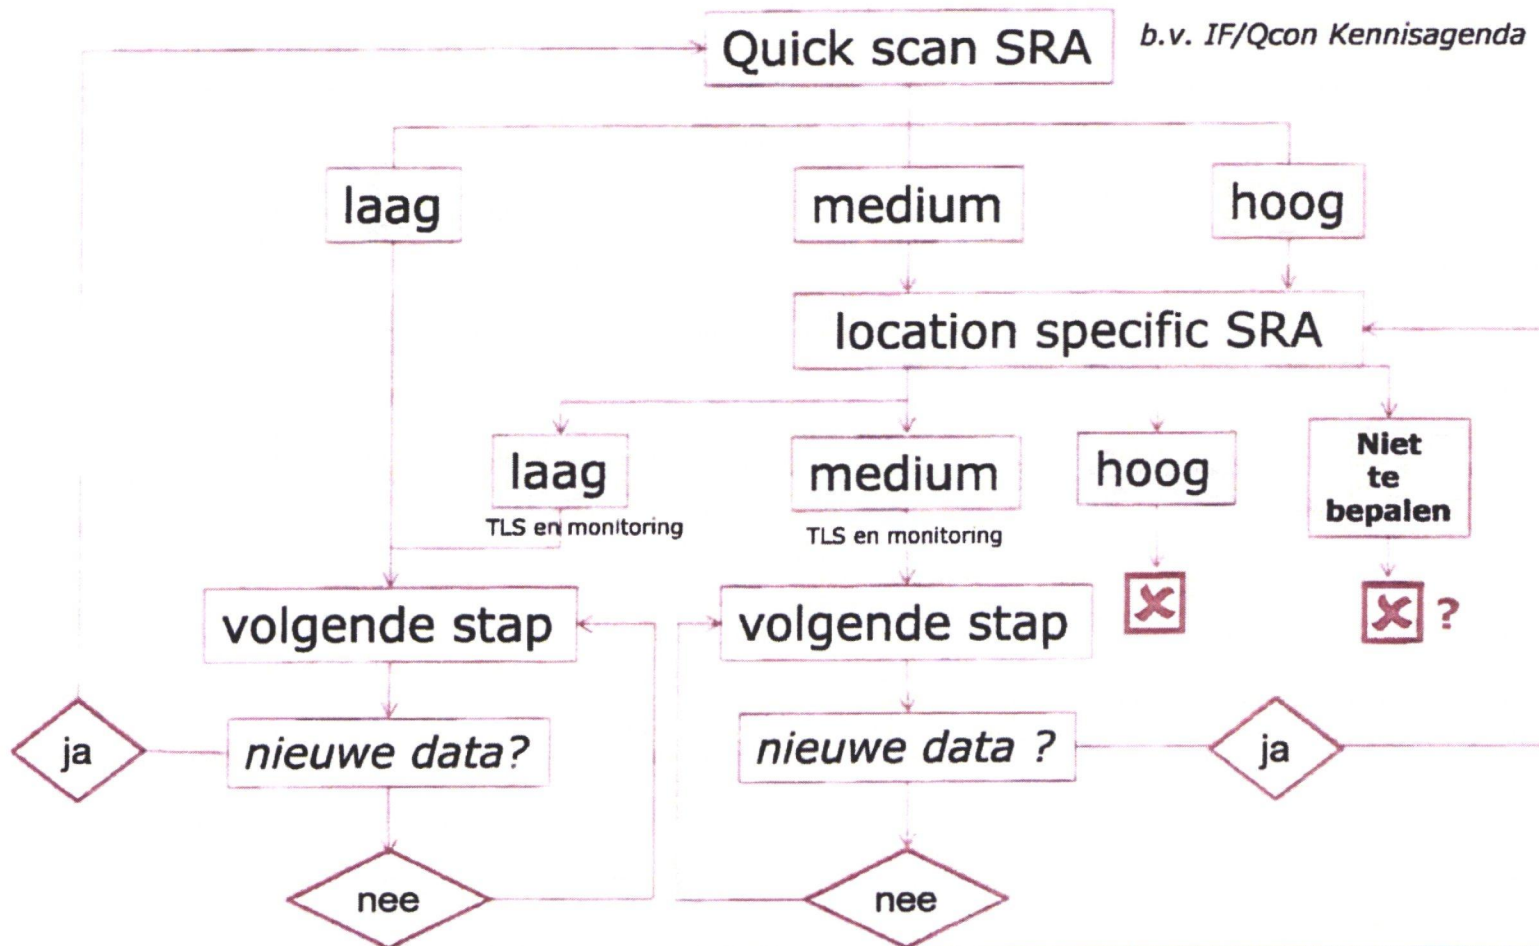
Quick scan SRA

b.v. IF/Qcon Kennisagenda

laag

medium

hoog

location specific SRA

laag

TLS en monitoring

medium

TLS en monitoring

hoog

Niet te bepalen

?

volgende stap

volgende stap

ja

nieuwe data?

nieuwe data ?

ja

nee

nee